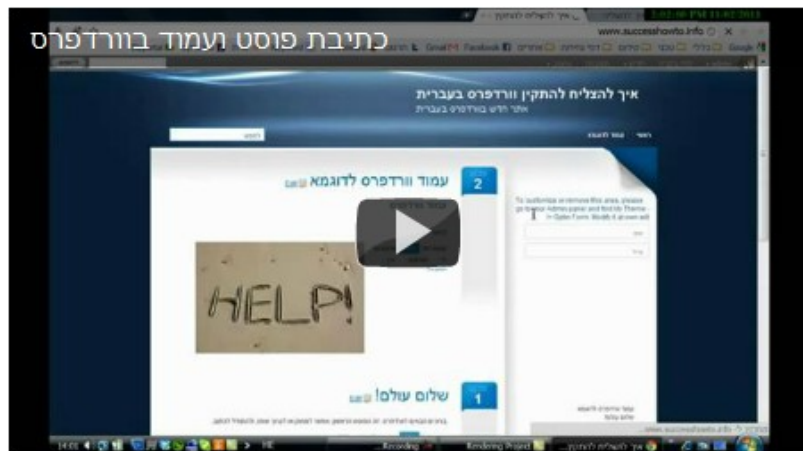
כתיבת פוסט ועמוד בוורדפרס

www.successhowto.info

Gmail Facebook Google

איך להצליח להתקין וורדפרס בעברית
אתר חדש בוורדפרס בעברית

2
עמוד וורדפרס לדוגמא

HELP!

1
שלום עולם!

To authorize or remove this area, please go to your Admin panel and find the Theme => Option Form. Modify it at own will

Recording
Rendering Project